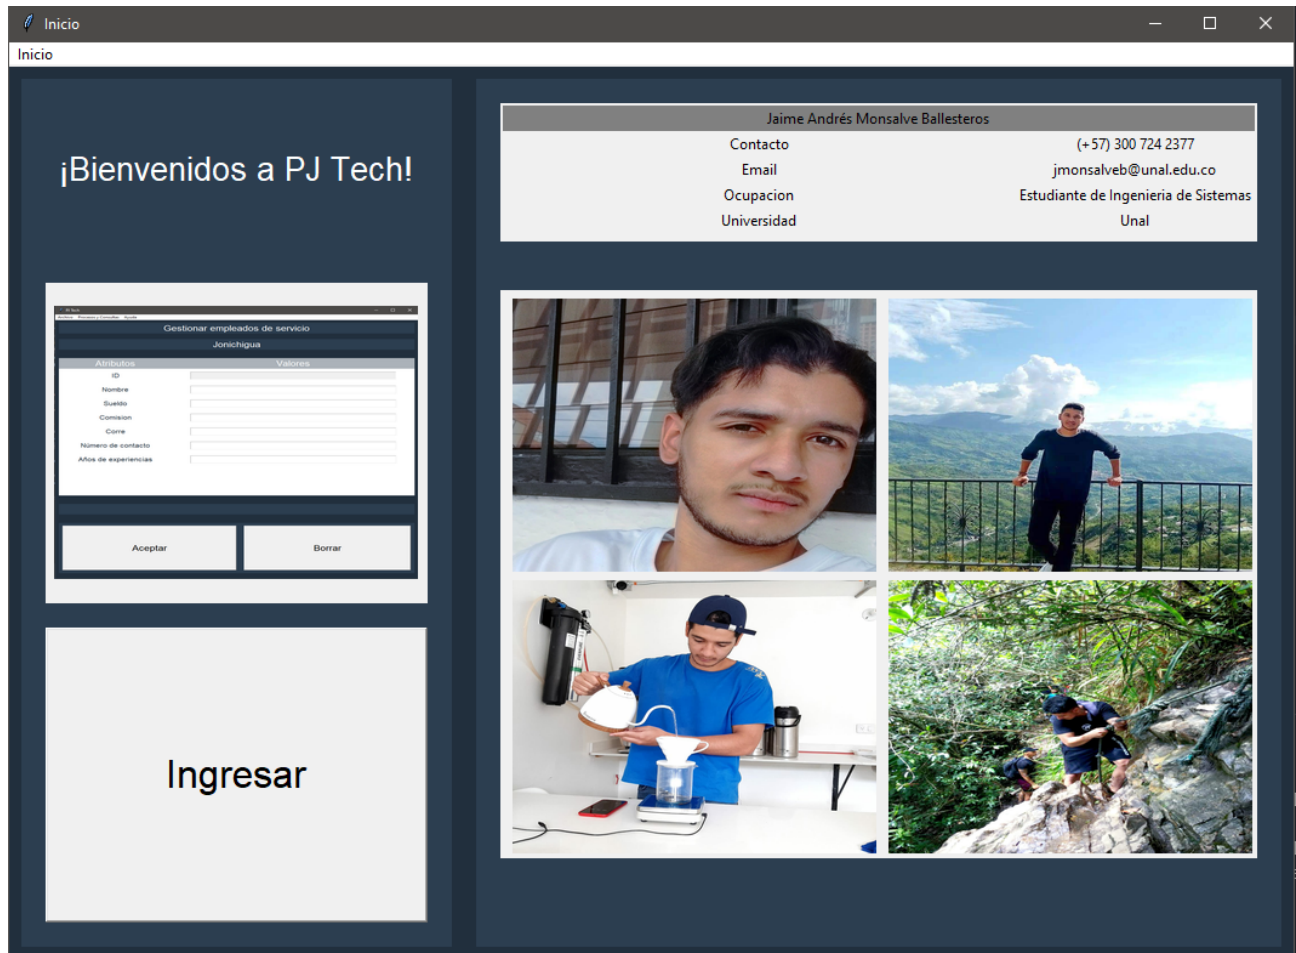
Inicio

Inicio

¡Bienvenidos a PJ Tech!

PJ Tech
Archivo Procesos y Consultas Ayuda
Gestionar empleados de servicio
Jonichigua

| Atributos | Valores |
|---|---|
| ID | |
| Nombre | |
| Sueldo | |
| Comision | |
| Corre | |
| Número de contacto | |
| Años de experiencias | |

Aceptar
Borrar

Ingresar

| Jaime Andrés Monsalve Ballesteros | |
|---|---|
| Contacto | (+57) 300 724 2377 |
| Email | jmonsalveb@unal.edu.co |
| Ocupacion | Estudiante de Ingenieria de Sistemas |
| Universidad | Unal |